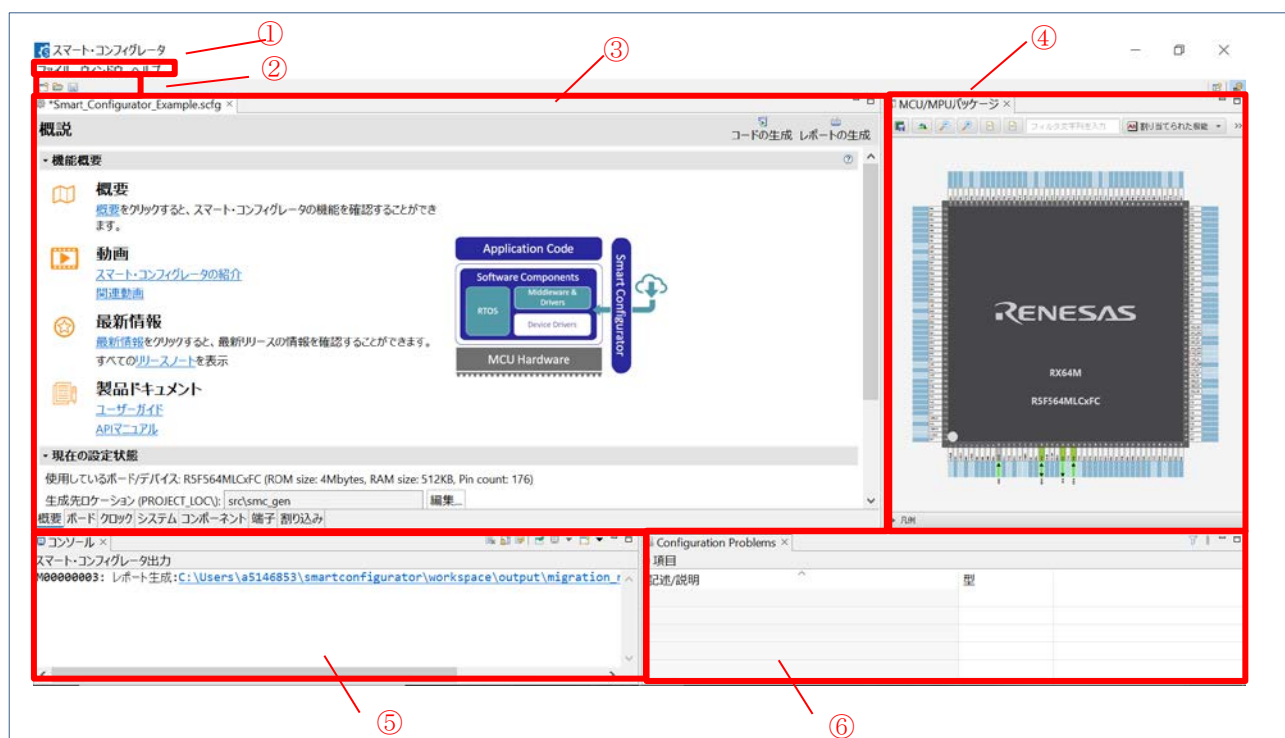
スマート・コンフィグレータ
①
ファイル ウィンドウ ヘルプ
②
③
④
*Smart_Configurator_Example.scfg ×
概説
コードの生成 レポートの生成
機能概要
概要
概要をクリックすると、スマート・コンフィグレータの機能を確認することができます。
動画
スマート・コンフィグレータの紹介
関連動画
最新情報
最新情報をクリックすると、最新リリースの情報を確認することができます。
すべてのリリースノートを表示
製品ドキュメント
ユーザーガイド
APIマニュアル
Application Code
Software Components
Middleware & Drivers
RTOS
Device Drivers
MCU Hardware
Smart Configurator
現在の設定状態
使用しているボード/デバイス: R5F564MLCxFC (ROM size: 4Mbytes, RAM size: 512KB, Pin count: 176)
生成先ロケーション (PROJECT_LOC\): src\smc_gen 編集...
概要 ボード クロック システム コンポーネント 端子 割り込み
MCU/MPUパッケージ ×
フィルタ文字列を入力
割り当てられた機能
RENESAS
RX64M
R5F564MLCxFC
凡例
コンソール ×
スマート・コンフィグレータ出力
M00000003: レポート生成:C:\Users\a5146853\smartconfigurator\workspace\output\migration_
Configuration Problems ×
項目
記述/説明
型
⑤
⑥